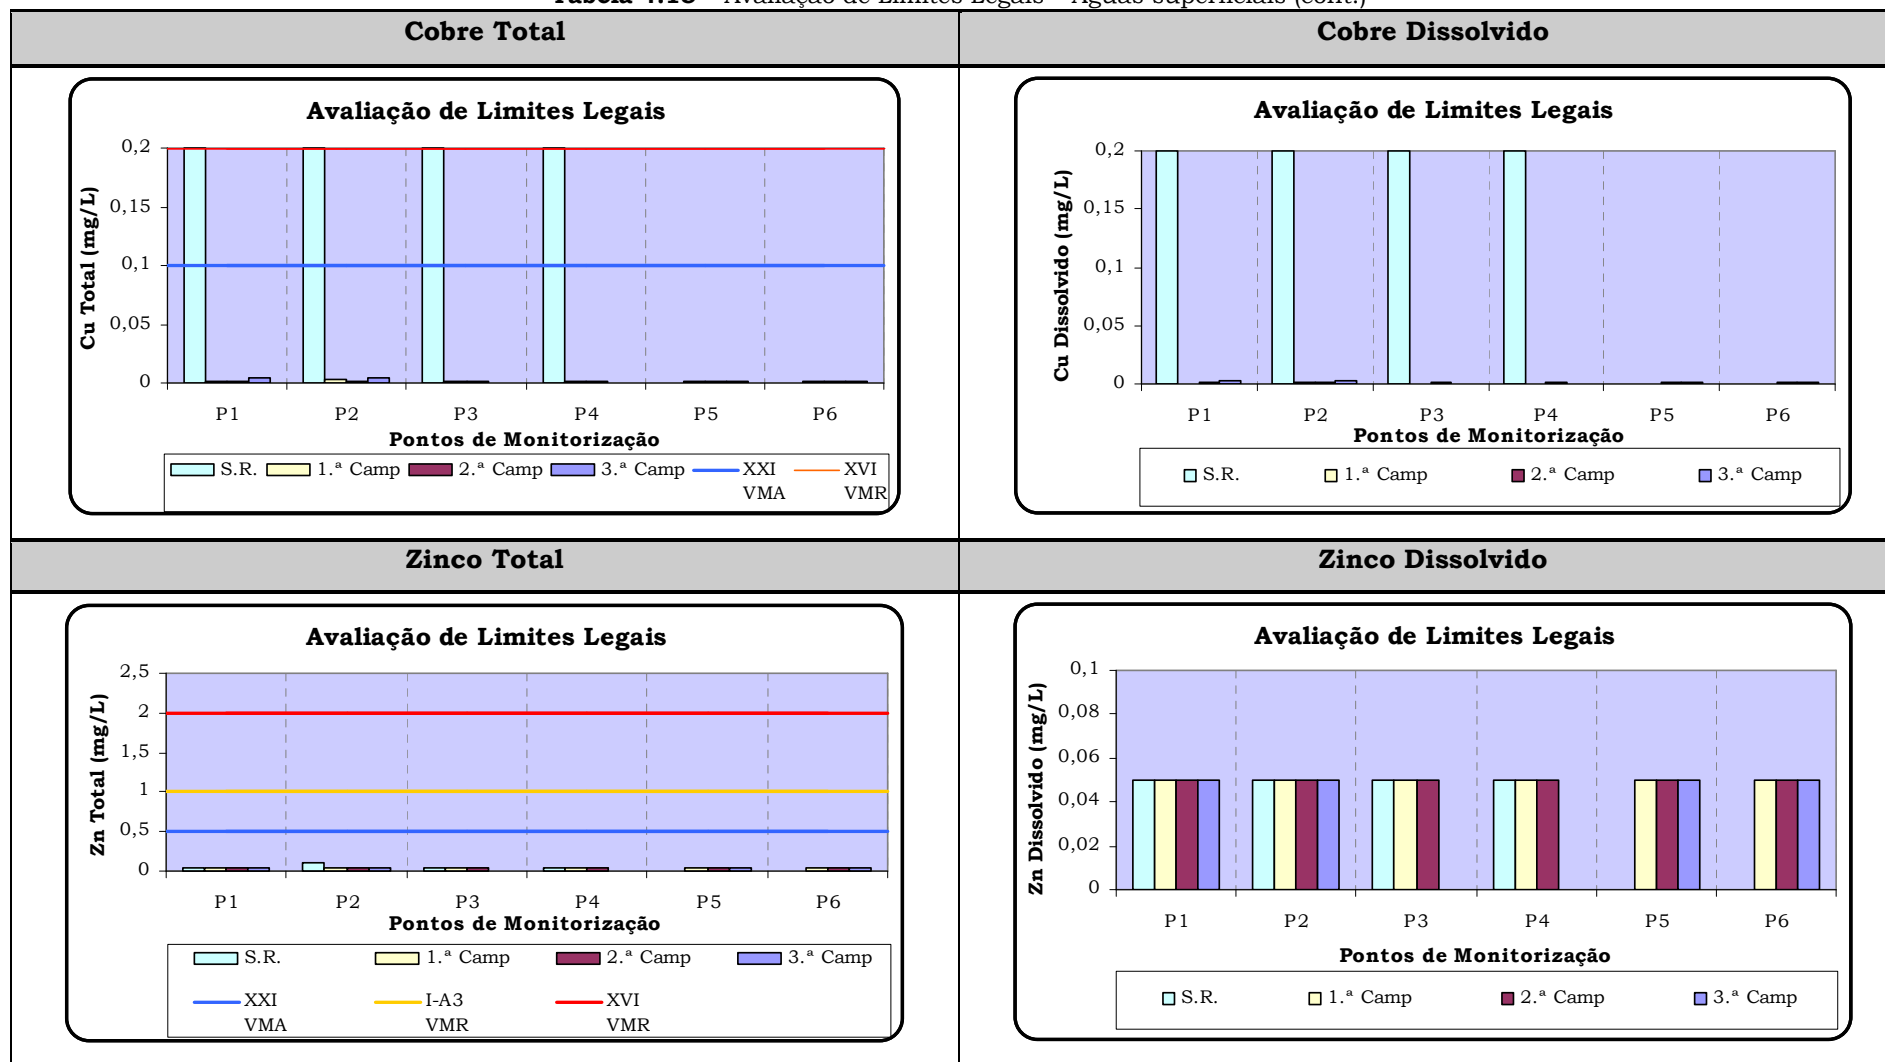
Tabela 4.18 – Avaliação de Limites Legais – Águas Superficiais (cont.)

| Cobre Total | Cobre Dissolvido |
|---|---|
| Avaliação de Limites Legais<br>Cu Total (mg/L)<br>0,2<br>0,15<br>0,1<br>0,05<br>0<br>P1 P2 P3 P4 P5 P6<br>Pontos de Monitorização<br>S.R. 1.ª Camp 2.ª Camp 3.ª Camp XXI VMA XVI VMR | Avaliação de Limites Legais<br>Cu Dissolvido (mg/L)<br>0,2<br>0,15<br>0,1<br>0,05<br>0<br>P1 P2 P3 P4 P5 P6<br>Pontos de Monitorização<br>S.R. 1.ª Camp 2.ª Camp 3.ª Camp |
| **Zinco Total** | **Zinco Dissolvido** |
| Avaliação de Limites Legais<br>Zn Total (mg/L)<br>2,5<br>2<br>1,5<br>1<br>0,5<br>0<br>P1 P2 P3 P4 P5 P6<br>Pontos de Monitorização<br>S.R. 1.ª Camp 2.ª Camp 3.ª Camp<br>XXI VMA I-A3 VMR XVI VMR | Avaliação de Limites Legais<br>Zn Dissolvido (mg/L)<br>0,1<br>0,08<br>0,06<br>0,04<br>0,02<br>0<br>P1 P2 P3 P4 P5 P6<br>Pontos de Monitorização<br>S.R. 1.ª Camp 2.ª Camp 3.ª Camp |